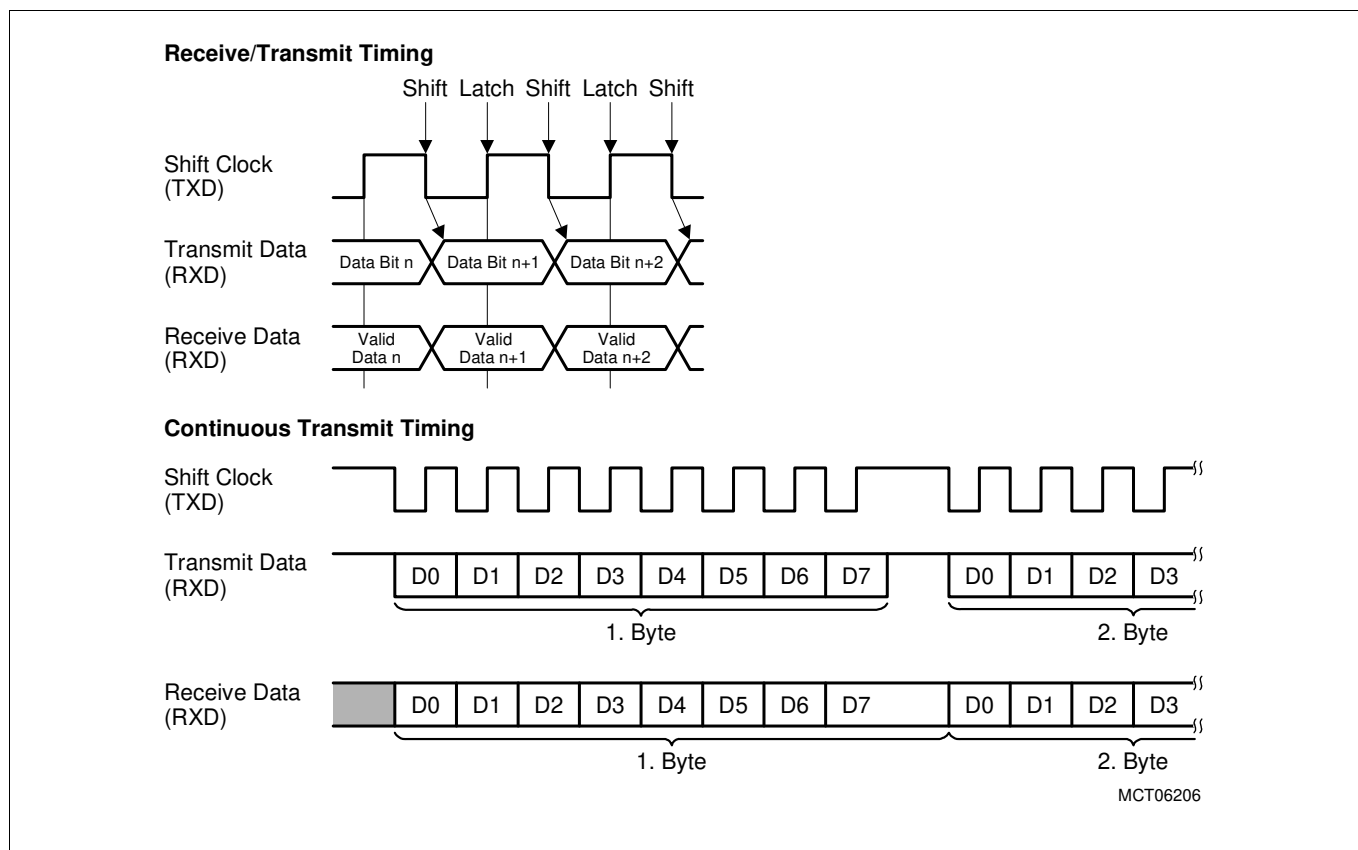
**Receive/Transmit Timing**

Shift Latch Shift Latch Shift

Shift Clock (TXD)

Transmit Data (RXD)

Data Bit n  Data Bit n+1  Data Bit n+2

Receive Data (RXD)

Valid Data n  Valid Data n+1  Valid Data n+2

**Continuous Transmit Timing**

Shift Clock (TXD)

Transmit Data (RXD)

D0 D1 D2 D3 D4 D5 D6 D7 D0 D1 D2 D3

1. Byte  2. Byte

Receive Data (RXD)

D0 D1 D2 D3 D4 D5 D6 D7 D0 D1 D2 D3

1. Byte  2. Byte

MCT06206